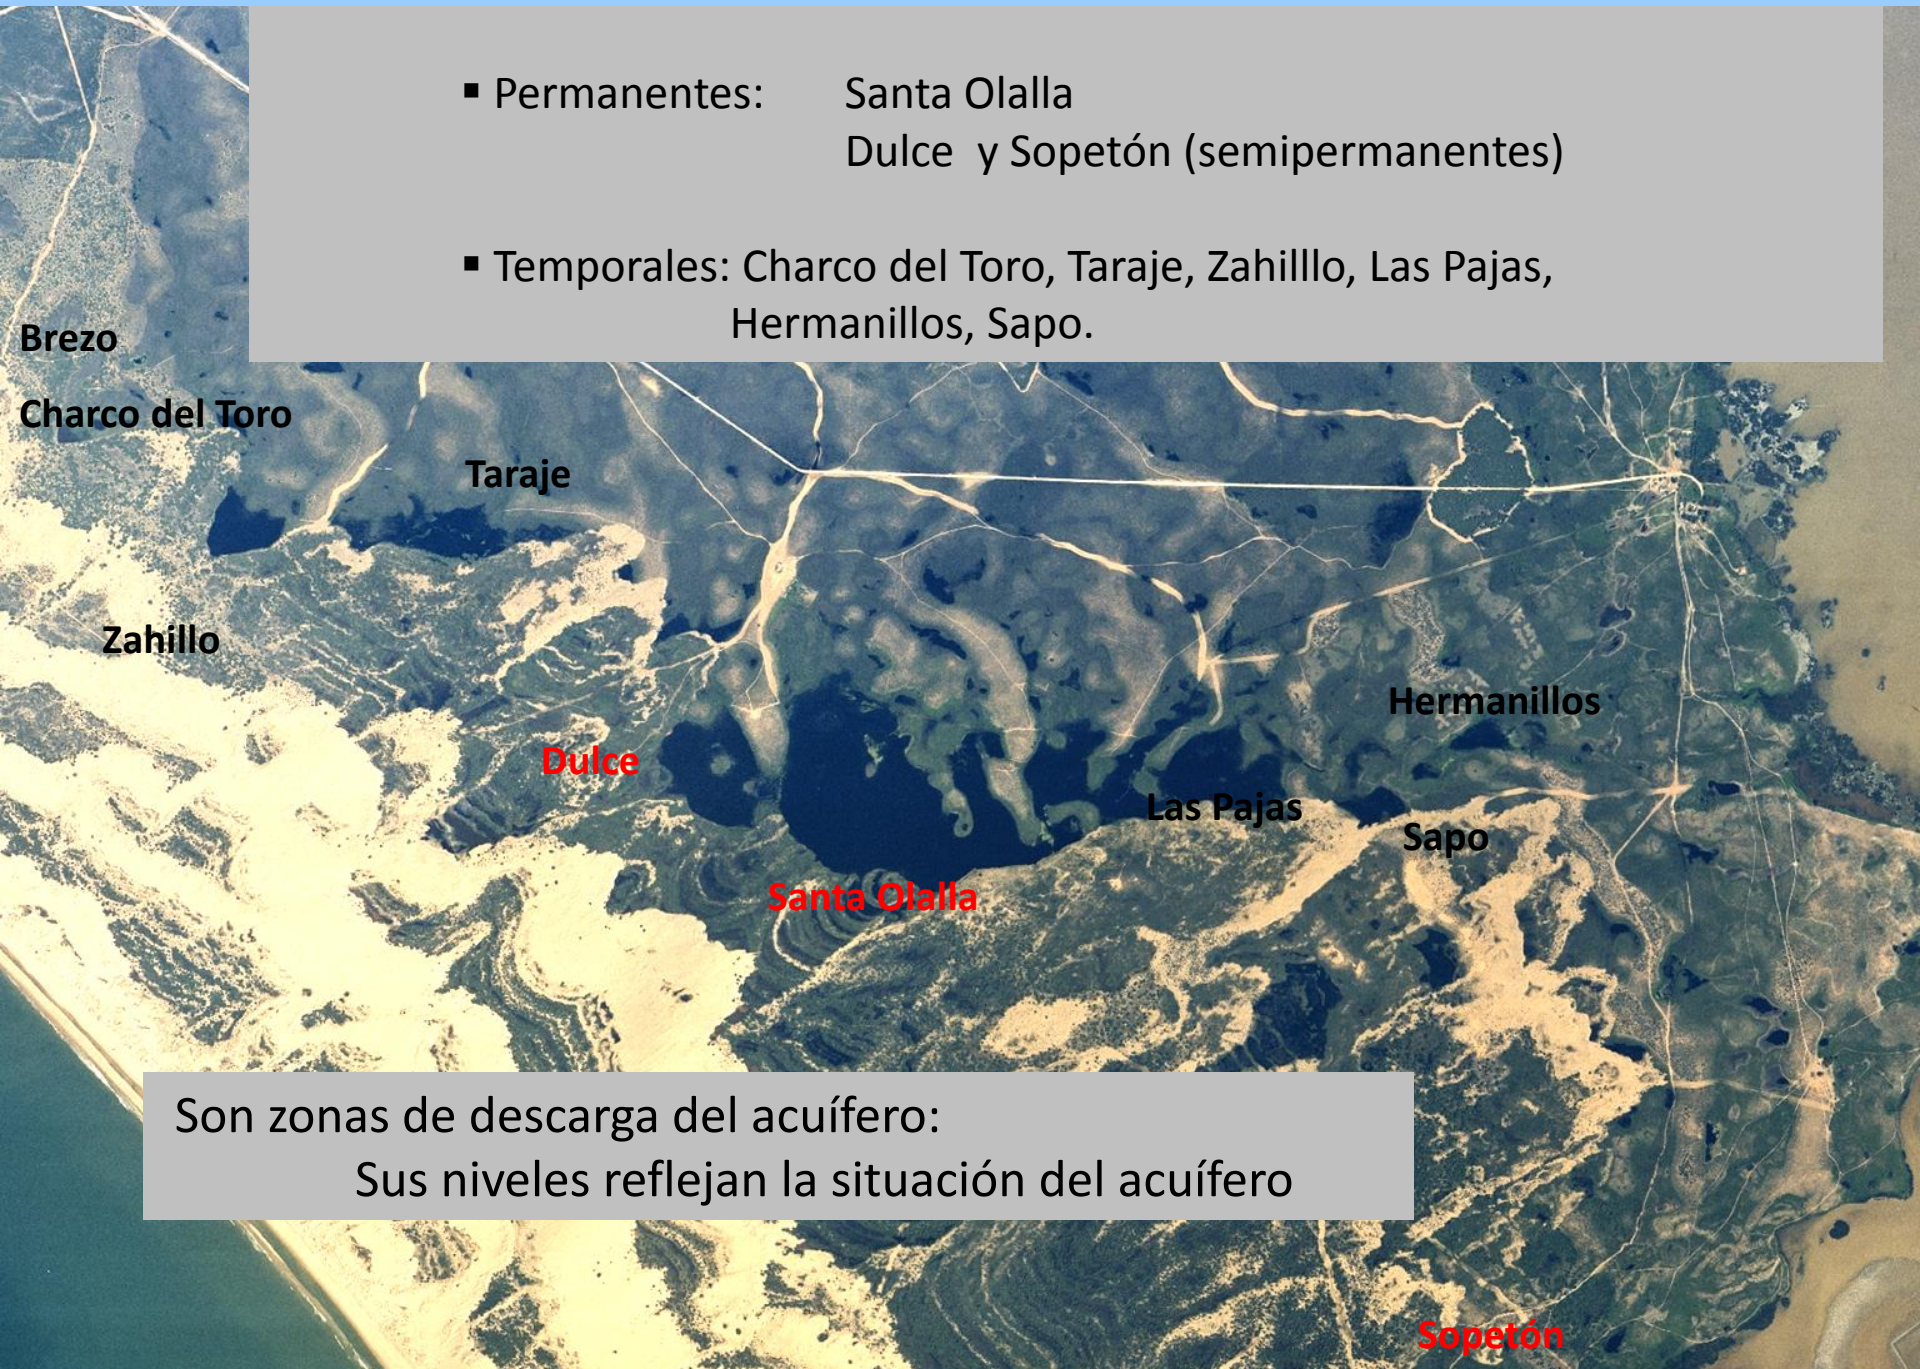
▪ Permanentes: Santa Olalla
Dulce y Sopetón (semipermanentes)

▪ Temporales: Charco del Toro, Taraje, Zahilllo, Las Pajas, Hermanillos, Sapo.

Brezo

Charco del Toro

Taraje

Zahillo

Hermanillos

Dulce

Las Pajas

Sapo

Santa Olalla

Son zonas de descarga del acuífero:
Sus niveles reflejan la situación del acuífero

Sopetón